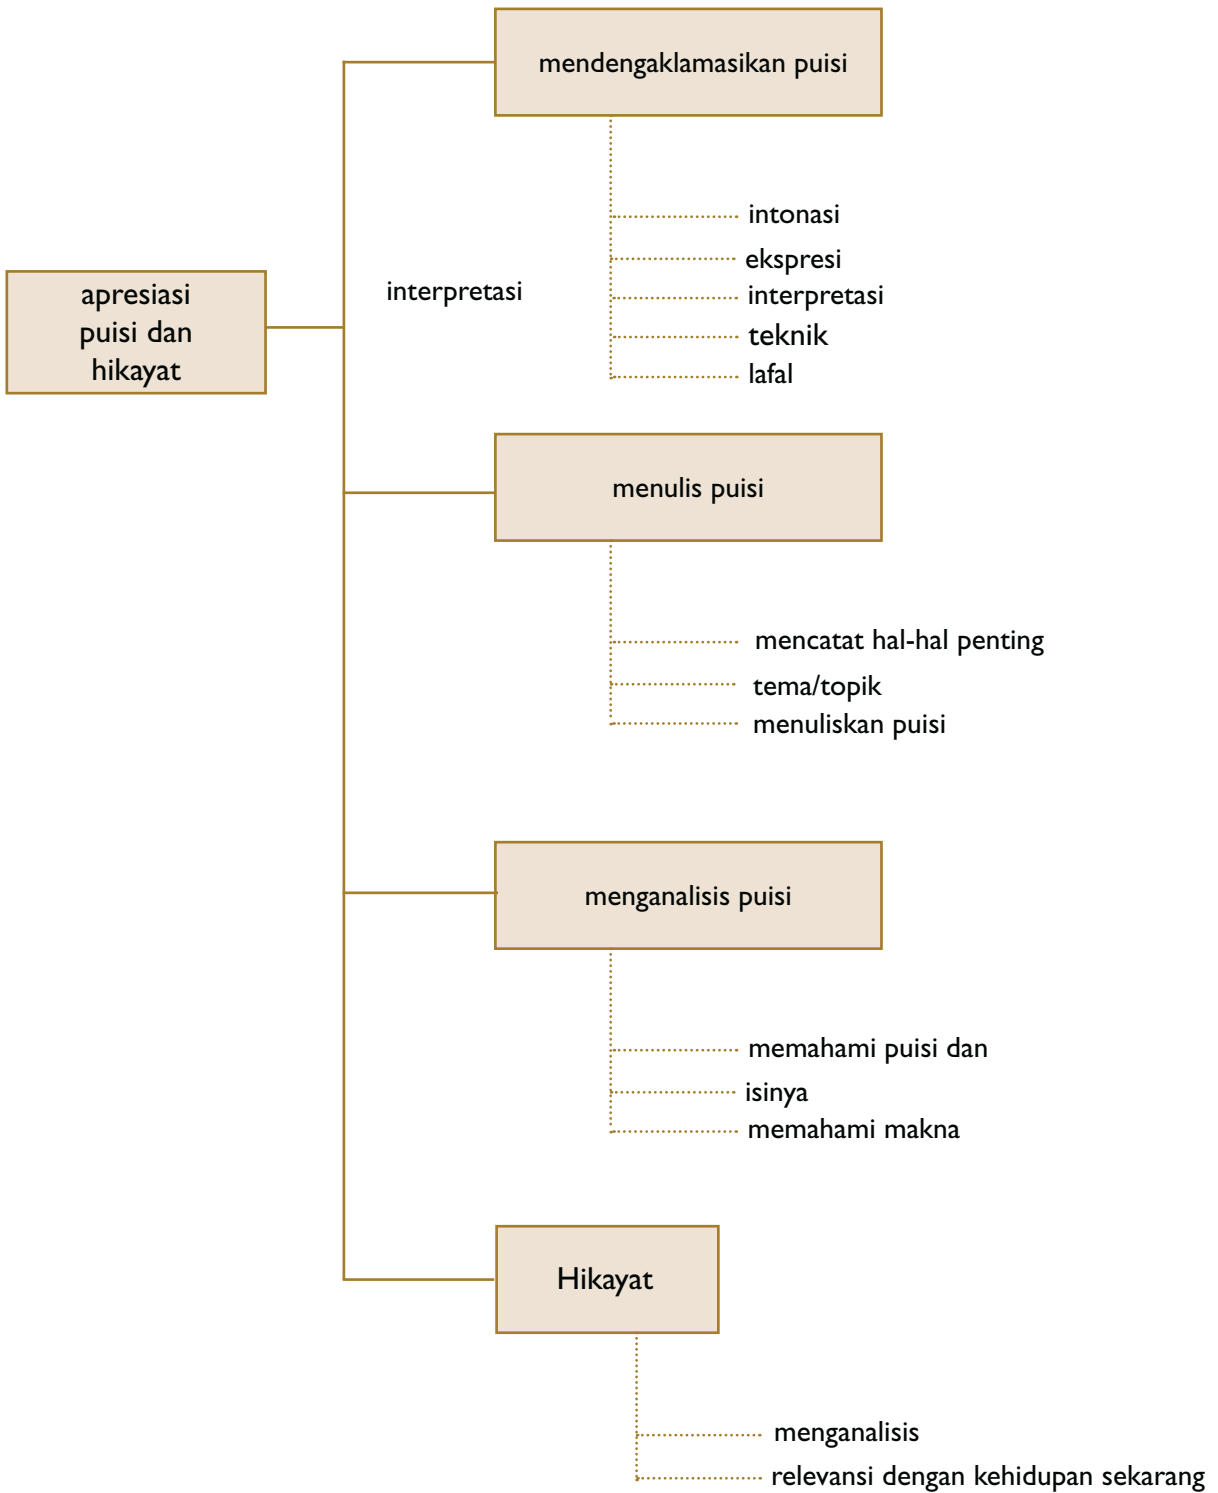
apresiasi puisi dan hikayat

mendengaklamasikan puisi

interpretasi

intonasi
ekspresi
interpretasi
teknik
lafal

menulis puisi

mencatat hal-hal penting
tema/topik
menuliskan puisi

menganalisis puisi

memahami puisi dan
isinya
memahami makna

Hikayat

menganalisis
relevansi dengan kehidupan sekarang